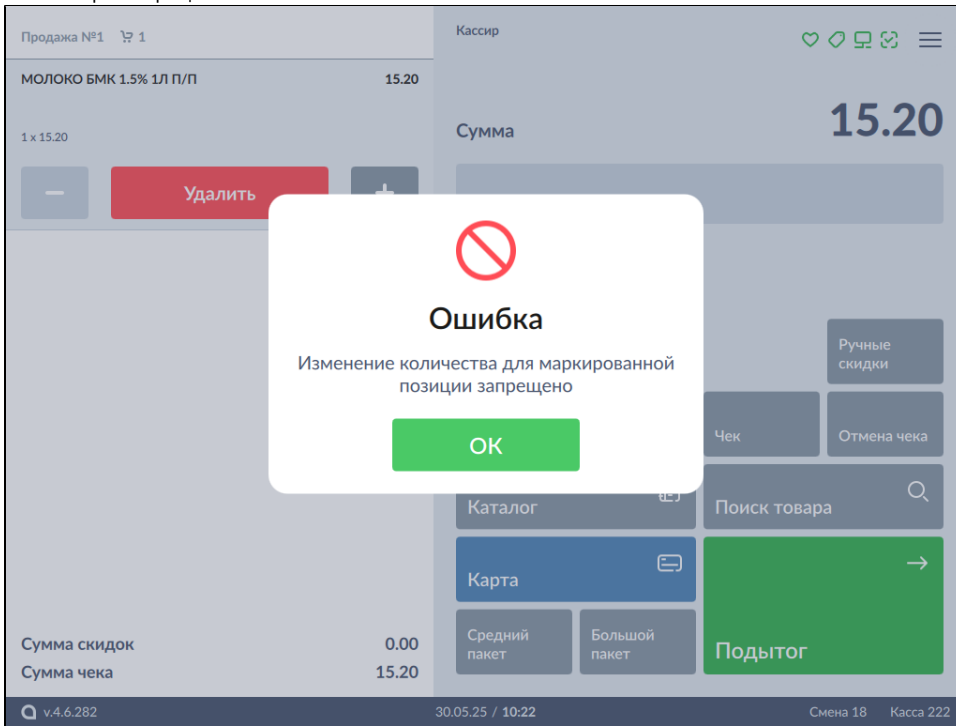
Продажа №1 1

МОЛОКО БМК 1.5% 1Л П/П 15.20

1 x 15.20

Удалить

Кассир

Сумма 15.20

Ошибка

Изменение количества для маркированной позиции запрещено

OK

Ручные скидки

Чек

Отмена чека

Каталог

Поиск товара

Карта

Средний пакет

Большой пакет

Подытог

Сумма скидок 0.00

Сумма чека 15.20

v.4.6.282

30.05.25 / 10:22

Смена 18

Касса 222